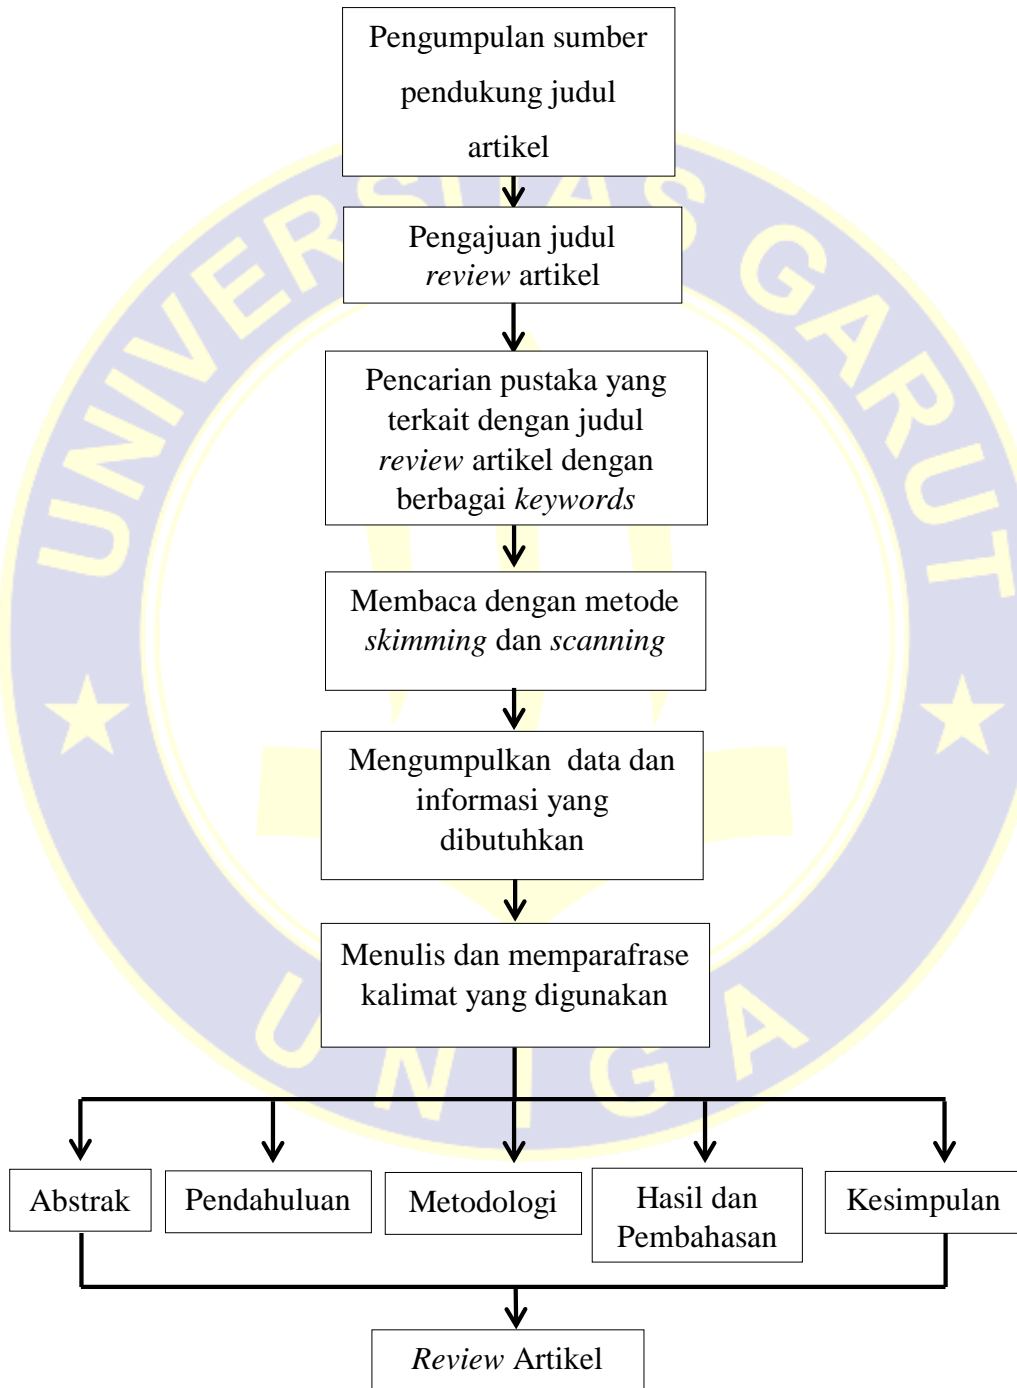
Pengumpulan sumber pendukung judul artikel

Pengajuan judul *review* artikel

Pencarian pustaka yang terkait dengan judul *review* artikel dengan berbagai *keywords*

Membaca dengan metode *skimming* dan *scanning*

Mengumpulkan data dan informasi yang dibutuhkan

Menulis dan memparafrase kalimat yang digunakan

Abstrak

Pendahuluan

Metodologi

Hasil dan Pembahasan

Kesimpulan

*Review* Artikel

UNIVERSITAS GARUT

UNIGA